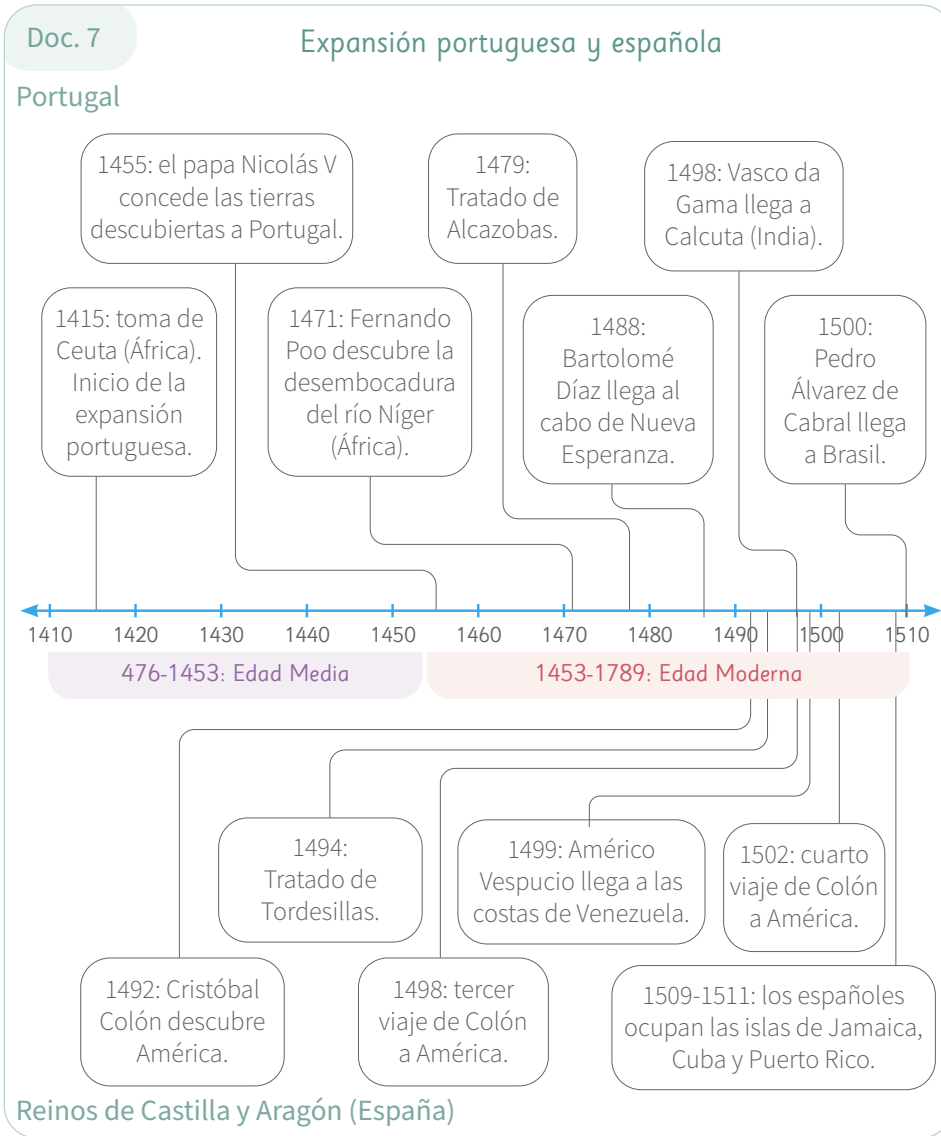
Doc. 7

Expansión portuguesa y española

Portugal

1455: el papa Nicolás V concede las tierras descubiertas a Portugal.

1479: Tratado de Alcazobas.

1498: Vasco da Gama llega a Calcuta (India).

1415: toma de Ceuta (África). Inicio de la expansión portuguesa.

1471: Fernando Poo descubre la desembocadura del río Níger (África).

1488: Bartolomé Díaz llega al cabo de Nueva Esperanza.

1500: Pedro Álvarez de Cabral llega a Brasil.

1410 1420 1430 1440 1450 1460 1470 1480 1490 1500 1510

476-1453: Edad Media

1453-1789: Edad Moderna

1494: Tratado de Tordesillas.

1499: Américo Vespucio llega a las costas de Venezuela.

1502: cuarto viaje de Colón a América.

1492: Cristóbal Colón descubre América.

1498: tercer viaje de Colón a América.

1509-1511: los españoles ocupan las islas de Jamaica, Cuba y Puerto Rico.

Reinos de Castilla y Aragón (España)